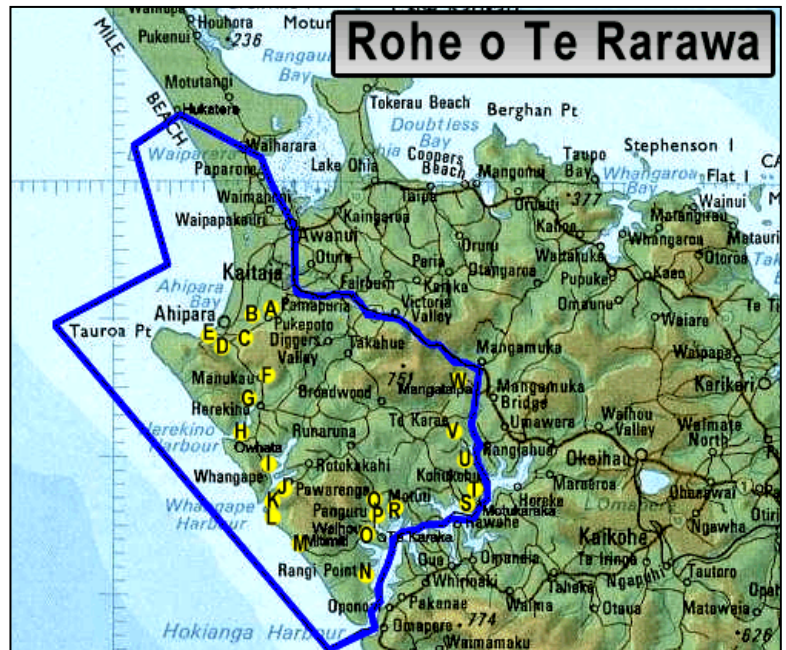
Rohe o Te Rarawa

Waitiki
Houhora
Motu
Pukenui
236
Rangaunu Bay
MILE
BEACH
Motutangi
Hukatere
Tokerau Beach
Berghan Pt
Doubtless Bay
Stephenson I
Waipapakauri
Waiharara
Lake Ohia
Coopers Beach
Mangonui
Taupo Bay
Whangaroa Bay
Flat I
Paparore
Waimanoni
Taipa
Oruaiti
377
Wainui
Waipapakauri
Kaingaroa
Awanui
Kaeo
Matangirau
Whangaroa
Matauri
Totara
Oruru
Peria
Otangaroa
Waitaruke
Kaitaia
Oturu
Fairburn
Karaka
Pupuke
Kaeo
Ahipara Bay
Pamapuria
Victoria Valley
Omaunu
Ahipara
B A
Pukepoto
Waiare
Te Ti
Tauroa Pt
E C
D
Diggers Valley
Takahue
Mangamuka
Waipapa
Kerikeri
Manukau
F
Broadwood
761
Mangataipa
W
Mangamuka Bridge
Herekino
G
Te Karae
V
Umawera
Waihou Valley
Waimate North
Herekino Harbour
H
Runaruna
Owhata
U
Rangiahua
Okaihau
I
Whangape
Rotokakahi
Kohukohu
T
Whangape Harbour
J
K
L
Pawarenga
Q
Motuti
S
Motukaraka
Horeke
Mangaroa
Omapere
Panguru
P R
Rawene
Kaikohe
Waihou
M
Mitimiti
O
Te Karaka
Ngawha
Te Iringa
Rangi Point
N
Whirinaki
Omanaia
Taheke
Ngapuhi
Tautoro
Opononi
Pakanae
Waima
Otaua
Mataweia
Hokianga Harbour
Omapere
774
Waimamaku
626